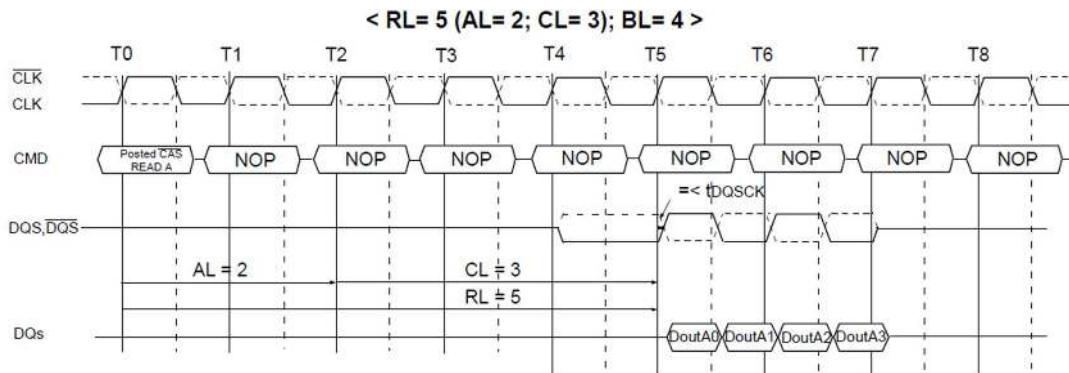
< RL= 5 (AL= 2; CL= 3); BL= 4 >

T0 T1 T2 T3 T4 T5 T6 T7 T8

$\overline{CLK}$

CLK

CMD

Posted $\overline{CAS}$ READ A

NOP NOP NOP NOP NOP NOP NOP NOP

=< tDQSCK

DQS,$\overline{DQS}$

AL = 2

CL = 3

RL = 5

DQs

DoutA0 DoutA1 DoutA2 DoutA3